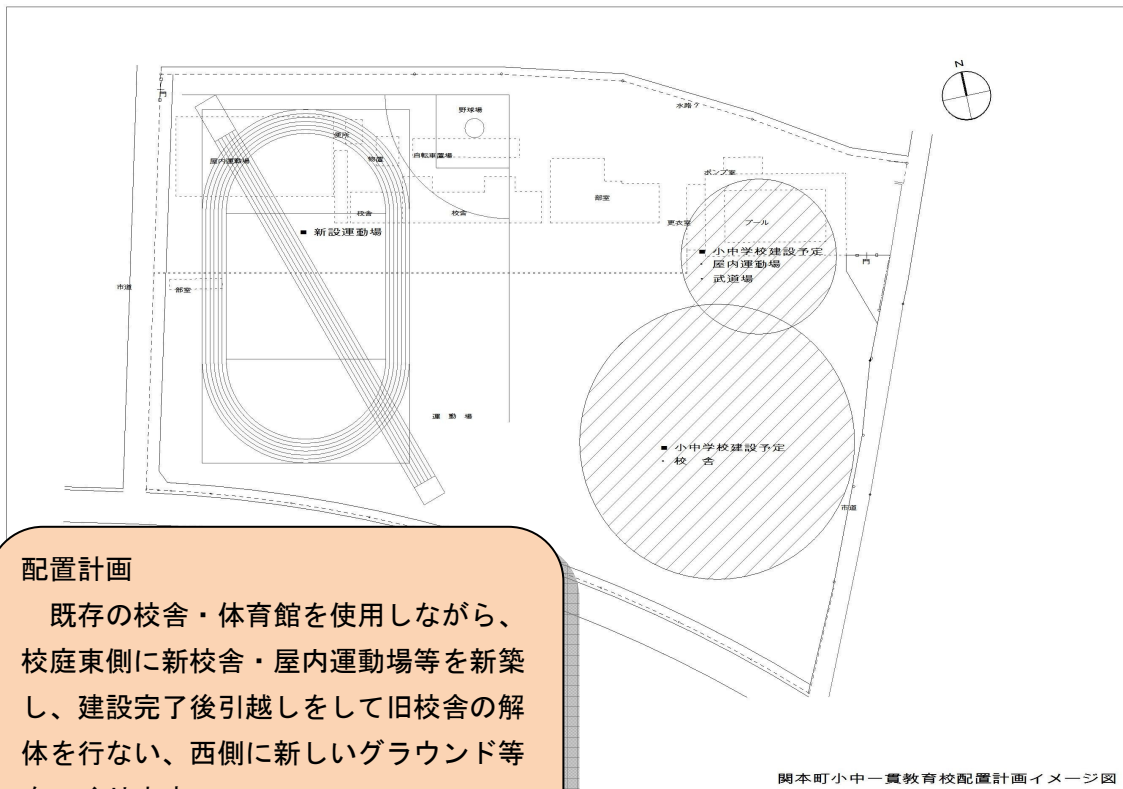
N

門

野球場

水路?

便所

屋内運動場

物置

自転車置場

ポンプ室

部室

校舎

校舎

更衣室

プール

■ 新設運動場

■ 小中学校建設予定
・屋内運動場
・武道場

門

市道

部室

運動場

■ 小中学校建設予定
・校舎

市道

配置計画
既存の校舎・体育館を使用しながら、校庭東側に新校舎・屋内運動場等を新築し、建設完了後引越しをして旧校舎の解体を行ない、西側に新しいグラウンド等を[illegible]

関本町小中一貫教育校配置計画イメージ図